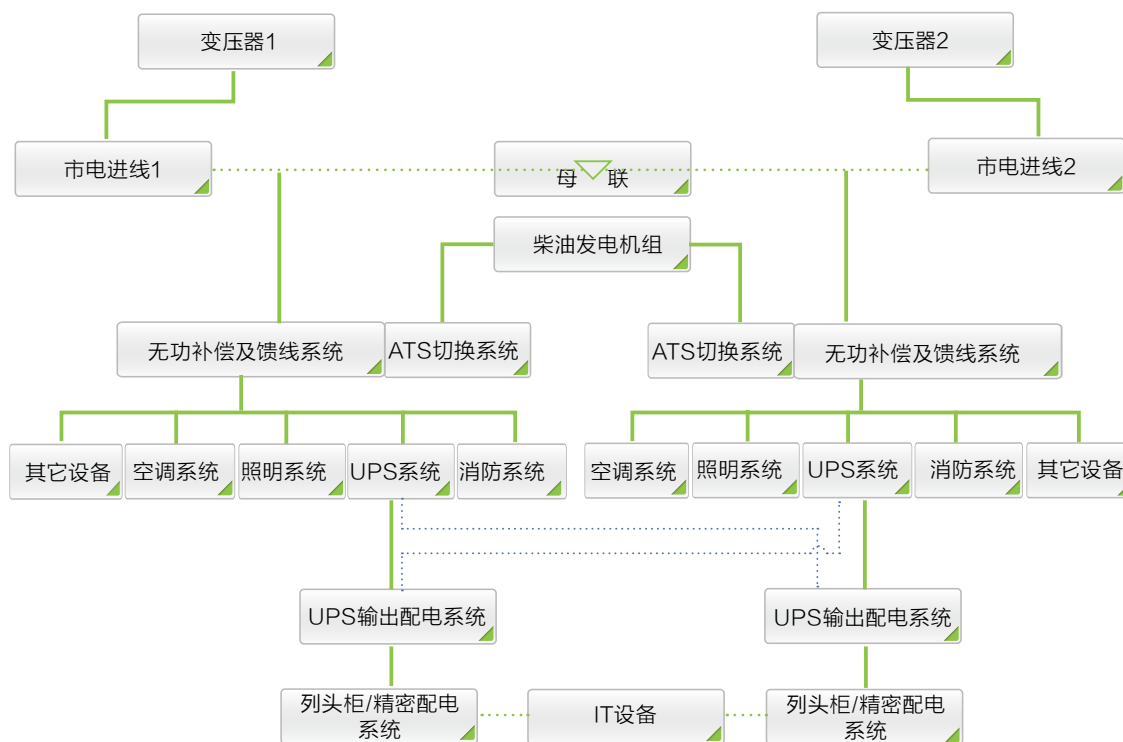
变压器1

变压器2

市电进线1

母联

市电进线2

柴油发电机组

无功补偿及馈线系统

ATS切换系统

ATS切换系统

无功补偿及馈线系统

其它设备

空调系统

照明系统

UPS系统

消防系统

空调系统

照明系统

UPS系统

消防系统

其它设备

UPS输出配电系统

UPS输出配电系统

列头柜/精密配电系统

IT设备

列头柜/精密配电系统